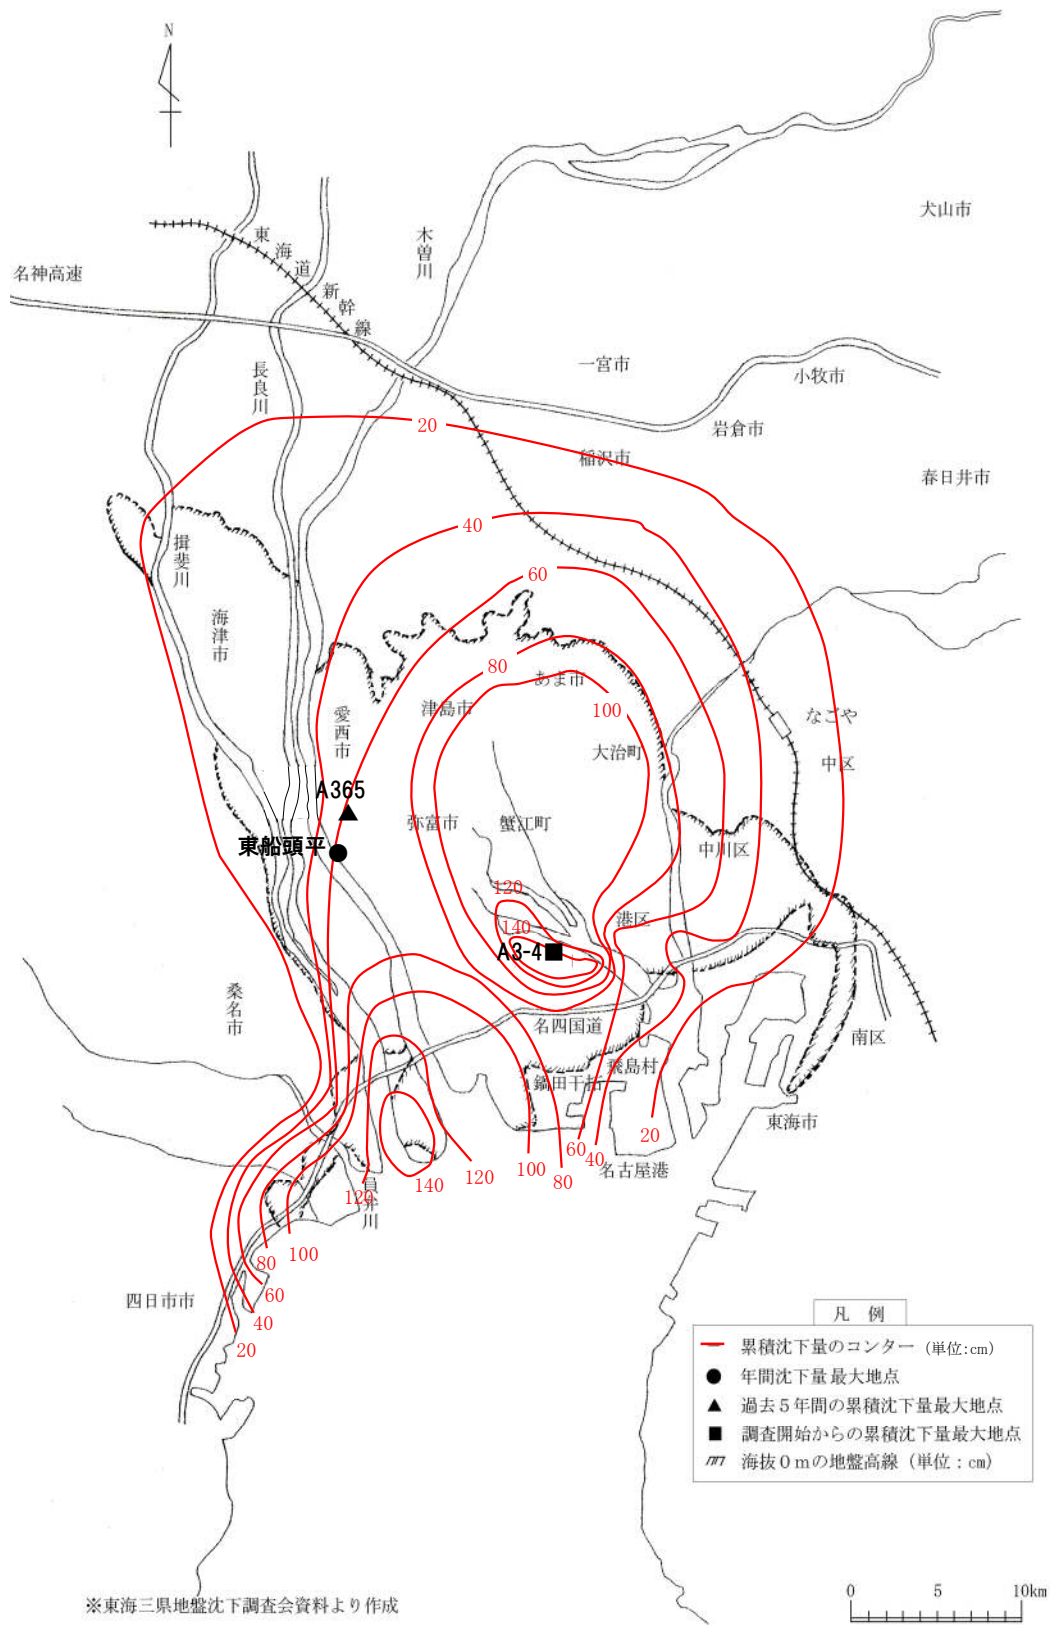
N

犬山市

名神高速

東海道新幹線

木曽川

長良川

一宮市

小牧市

岩倉市

20

稲沢市

春日井市

揖斐川

40

海津市

60

80

あま市

津島市

愛西市

100

なごや

大治町

中区

A365

弥富市

蟹江町

東船頭平

中川区

120

140

港区

A3-4

桑名市

名四国道

南区

飛島村

鍋田干拓

東海市

20

60

40

100

80

120

140

名古屋港

120

員弁川

100

80

60

四日市市

40

20

凡例

累積沈下量のコンター（単位:cm）

年間沈下量最大地点

過去５年間の累積沈下量最大地点

調査開始からの累積沈下量最大地点

海抜０ｍの地盤高線（単位：cm）

※東海三県地盤沈下調査会資料より作成

0 5 10km